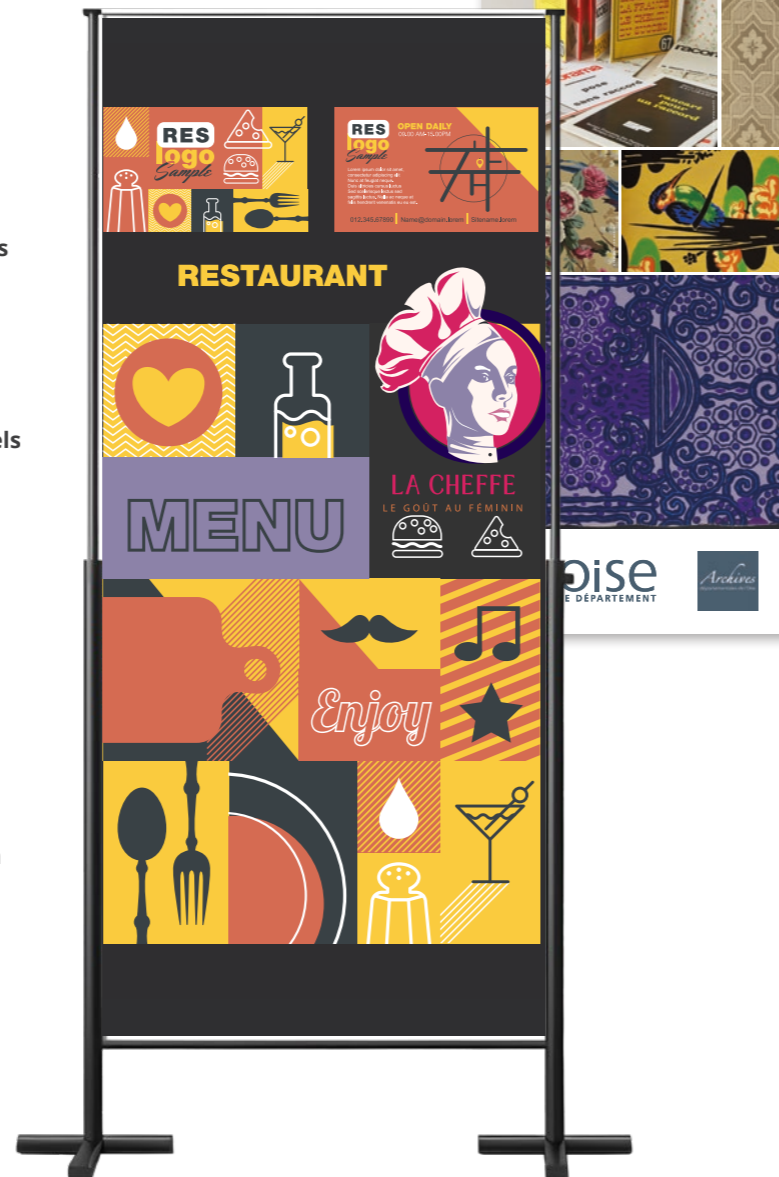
RES logo Sample

RES logo Sample

OPEN DAILY
09.00 AM-15.00PM

Lorem ipsum dolor sit amet, consectetur adipiscing elit. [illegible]

012.345.67890 | Name@domain.lorem | Sitename.lorem

RESTAURANT

MENU

LA CHEFFE
LE GOÛT AU FÉMININ

Enjoy

67

s

els

oise
E DÉPARTEMENT

Archives